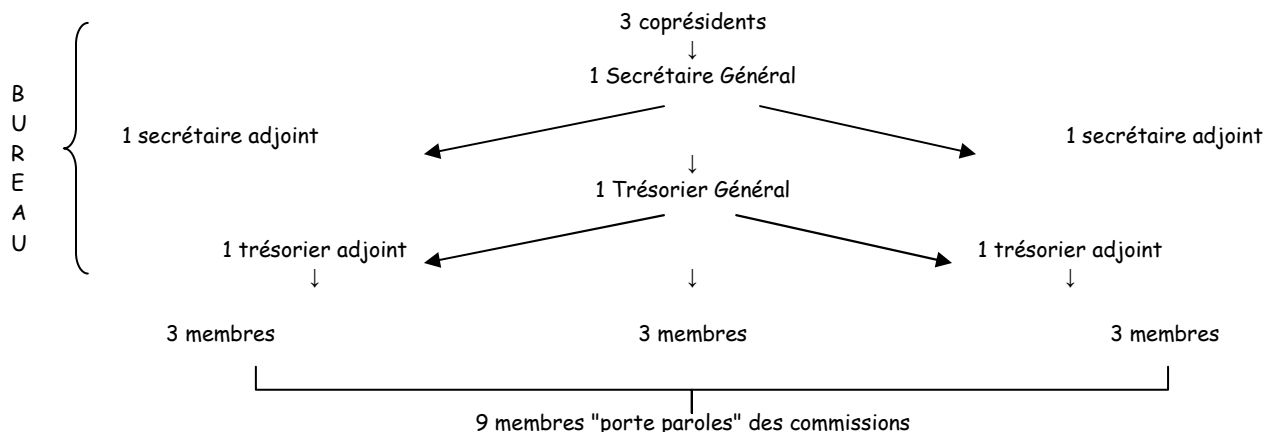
B U R E A U

3 coprésidents
↓
1 Secrétaire Général

1 secrétaire adjoint

1 secrétaire adjoint

↓
1 Trésorier Général

1 trésorier adjoint
↓

↓

1 trésorier adjoint
↓

3 membres

3 membres

3 membres

9 membres "porte paroles" des commissions